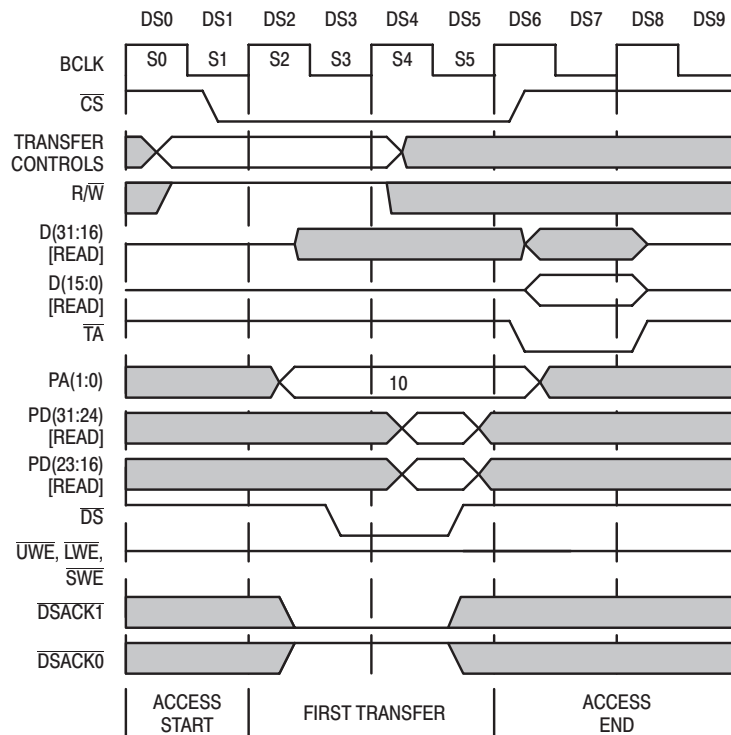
DS0 DS1 DS2 DS3 DS4 DS5 DS6 DS7 DS8 DS9

BCLK
S0 S1 S2 S3 S4 S5

$\overline{CS}$

TRANSFER CONTROLS

$R/\overline{W}$

D(31:16) [READ]

D(15:0) [READ]

$\overline{TA}$

PA(1:0)
10

PD(31:24) [READ]

PD(23:16) [READ]

$\overline{DS}$

$\overline{UWE}$, $\overline{LWE}$, $\overline{SWE}$

$\overline{DSACK1}$

$\overline{DSACK0}$

ACCESS START

FIRST TRANSFER

ACCESS END